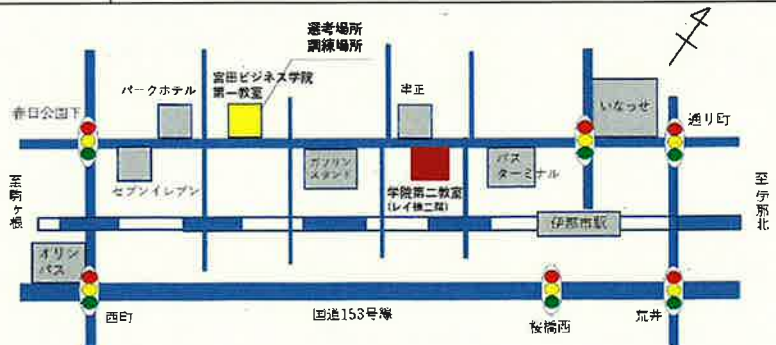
選考場所
訓練場所

宮田ビジネス学院
第一教室

パークホテル

キ正

いなっせ

春日公園下

通り町

セブンイレブン

ガソリンスタンド

学院第二教室
(レイ棟二階)

バスターミナル

至駒ヶ根

至伊那北

伊那市駅

オリジパス

西町

国道153号線

桜橋西

荒井